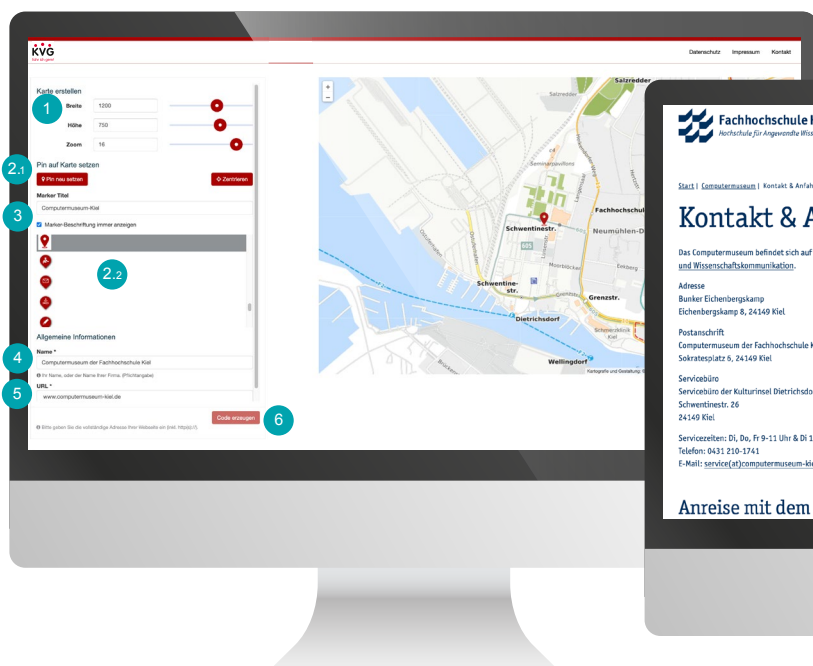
KVG
Datenschutz Impressum Kontakt

Karte erstellen
1
Breite 1200
Höhe 750
Zoom 16

2.1
Pin auf Karte setzen
Pin neu setzen
Zentrieren

Marker Titel
3
Computermuseum-Kiel
Marker-Beschriftung immer anzeigen
2.2

Allgemeine Informationen
4
Name *
Computermuseum der Fachhochschule Kiel
Ihr Name, oder der Name Ihrer Firma. (Pflichtangabe)
5
URL *
www.computermuseum-kiel.de
Code erzeugen
6
Bitte geben Sie die vollständige Adresse Ihrer Webseite ein (inkl. http(s)://)

Salzredder
Seminarpavillons
Fachhochschule
Schwentinestr.
Neumühlen-D
Moorblöcken
Schwentine-str.
Grenzstr.
Dietrichsdorf
Wellingdorf
Eikberg
Kartografie und Gestaltung

Fachhochschule
Hochschule für Angewandte Wiss

Start | Computermuseum | Kontakt & Anfah
Kontakt & A
Das Computermuseum befindet sich auf
und Wissenschaftskommunikation.

Adresse
Bunker Eichenbergskamp
Eichenbergskamp 8, 24149 Kiel

Postanschrift
Computermuseum der Fachhochschule K
Sokratesplatz 6, 24149 Kiel

Servicebüro
Servicebüro der Kulturinsel Dietrichsdo
Schwentinestr. 26
24149 Kiel

Servicezeiten: Di, Do, Fr 9-11 Uhr & Di 1
Telefon: 0431 210-1741
E-Mail: service(at)computermuseum-ki

Anreise mit dem